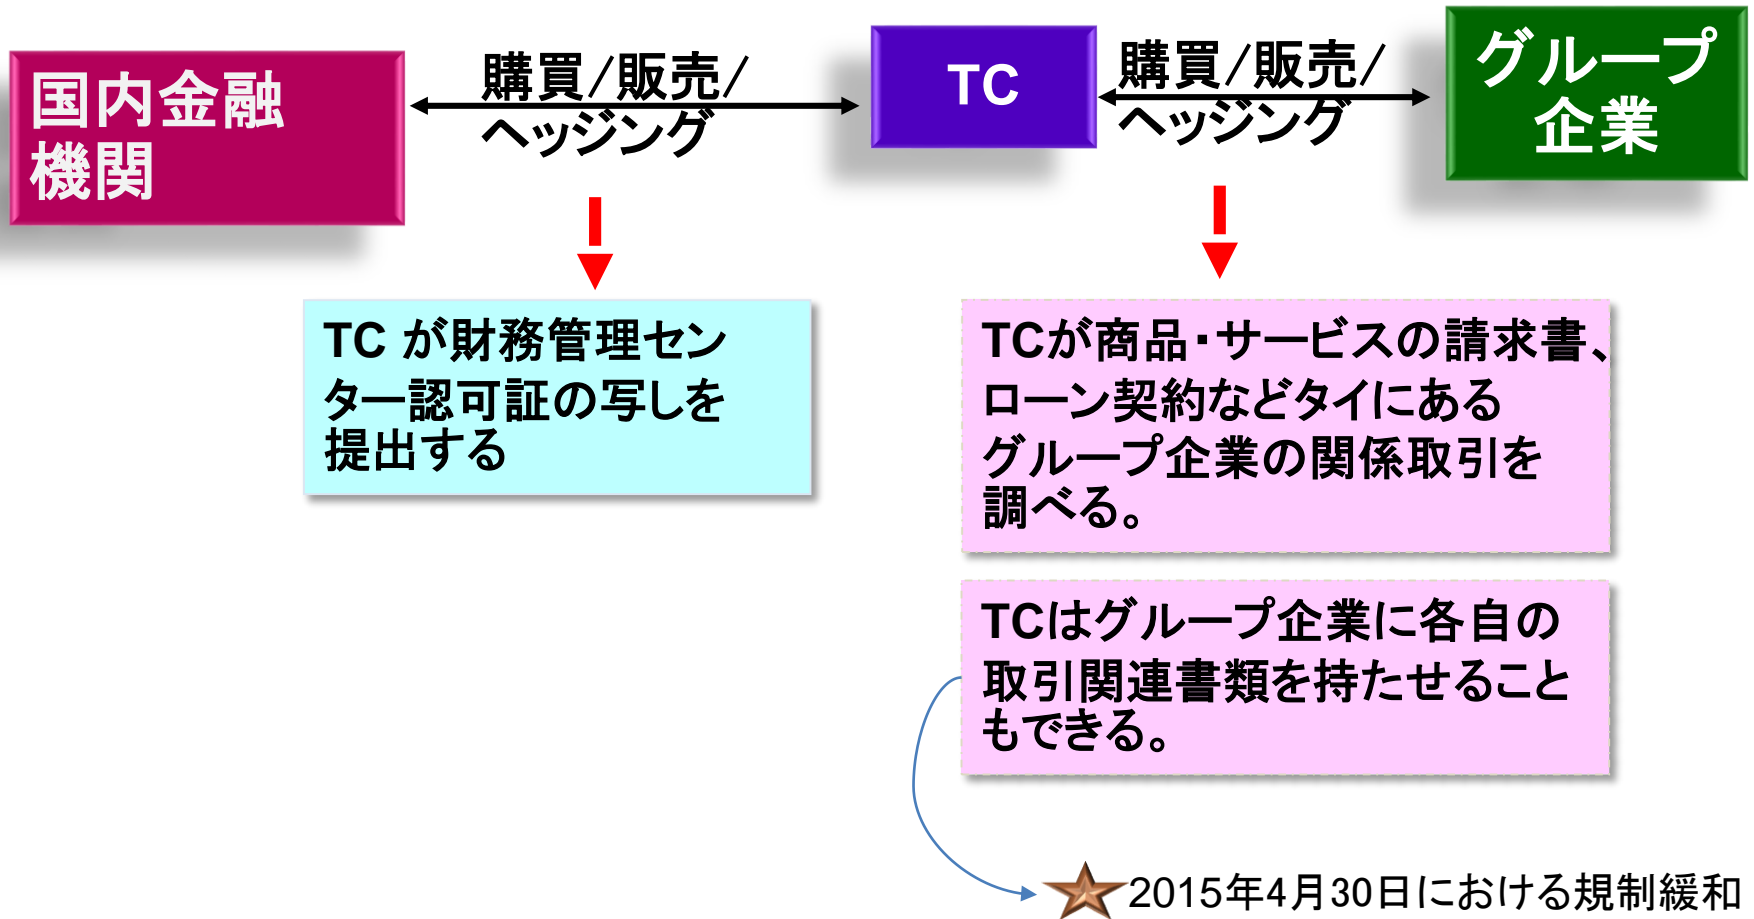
国内金融機関

購買/販売/ヘッジング

TC

購買/販売/ヘッジング

グループ企業

TC が財務管理センター認可証の写しを提出する

TCが商品・サービスの請求書、ローン契約などタイにあるグループ企業の関係取引を調べる。

TCはグループ企業に各自の取引関連書類を持たせることもできる。

2015年4月30日における規制緩和